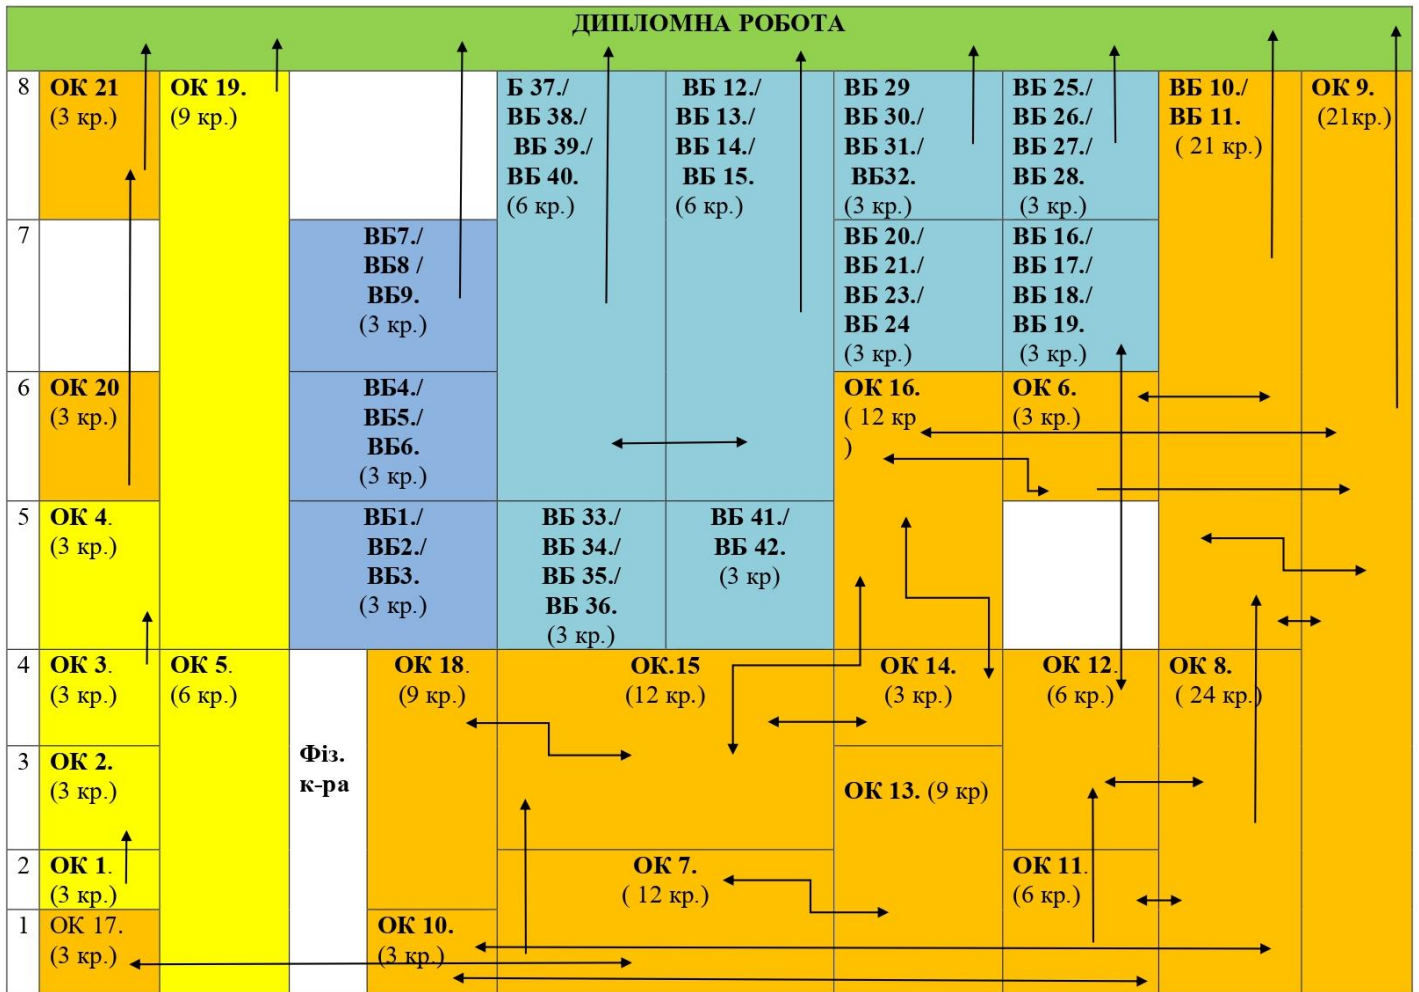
ДИПЛОМНА РОБОТА

8 ОК 21 (3 кр.)
ОК 19. (9 кр.)
Б 37./ ВБ 38./ ВБ 39./ ВБ 40. (6 кр.)
ВБ 12./ ВБ 13./ ВБ 14./ ВБ 15. (6 кр.)
ВБ 29 ВБ 30./ ВБ 31./ ВБ32. (3 кр.)
ВБ 25./ ВБ 26./ ВБ 27./ ВБ 28. (3 кр.)
ВБ 10./ ВБ 11. ( 21 кр.)
ОК 9. (21кр.)

7
ВБ7./ ВБ8 / ВБ9. (3 кр.)
ВБ 20./ ВБ 21./ ВБ 23./ ВБ 24 (3 кр.)
ВБ 16./ ВБ 17./ ВБ 18./ ВБ 19. (3 кр.)

6 ОК 20 (3 кр.)
ВБ4./ ВБ5./ ВБ6. (3 кр.)
ОК 16. ( 12 кр )
ОК 6. (3 кр.)

5 ОК 4. (3 кр.)
ВБ1./ ВБ2./ ВБ3. (3 кр.)
ВБ 33./ ВБ 34./ ВБ 35./ ВБ 36. (3 кр.)
ВБ 41./ ВБ 42. (3 кр)

4 ОК 3. (3 кр.)
ОК 5. (6 кр.)
ОК 18. (9 кр.)
ОК.15 (12 кр.)
ОК 14. (3 кр.)
ОК 12. (6 кр.)
ОК 8. ( 24 кр.)

3 ОК 2. (3 кр.)
Фіз. к-ра
ОК 13. (9 кр)

2 ОК 1. (3 кр.)
ОК 7. ( 12 кр.)
ОК 11. (6 кр.)

1 ОК 17. (3 кр.)
ОК 10. (3 кр.)